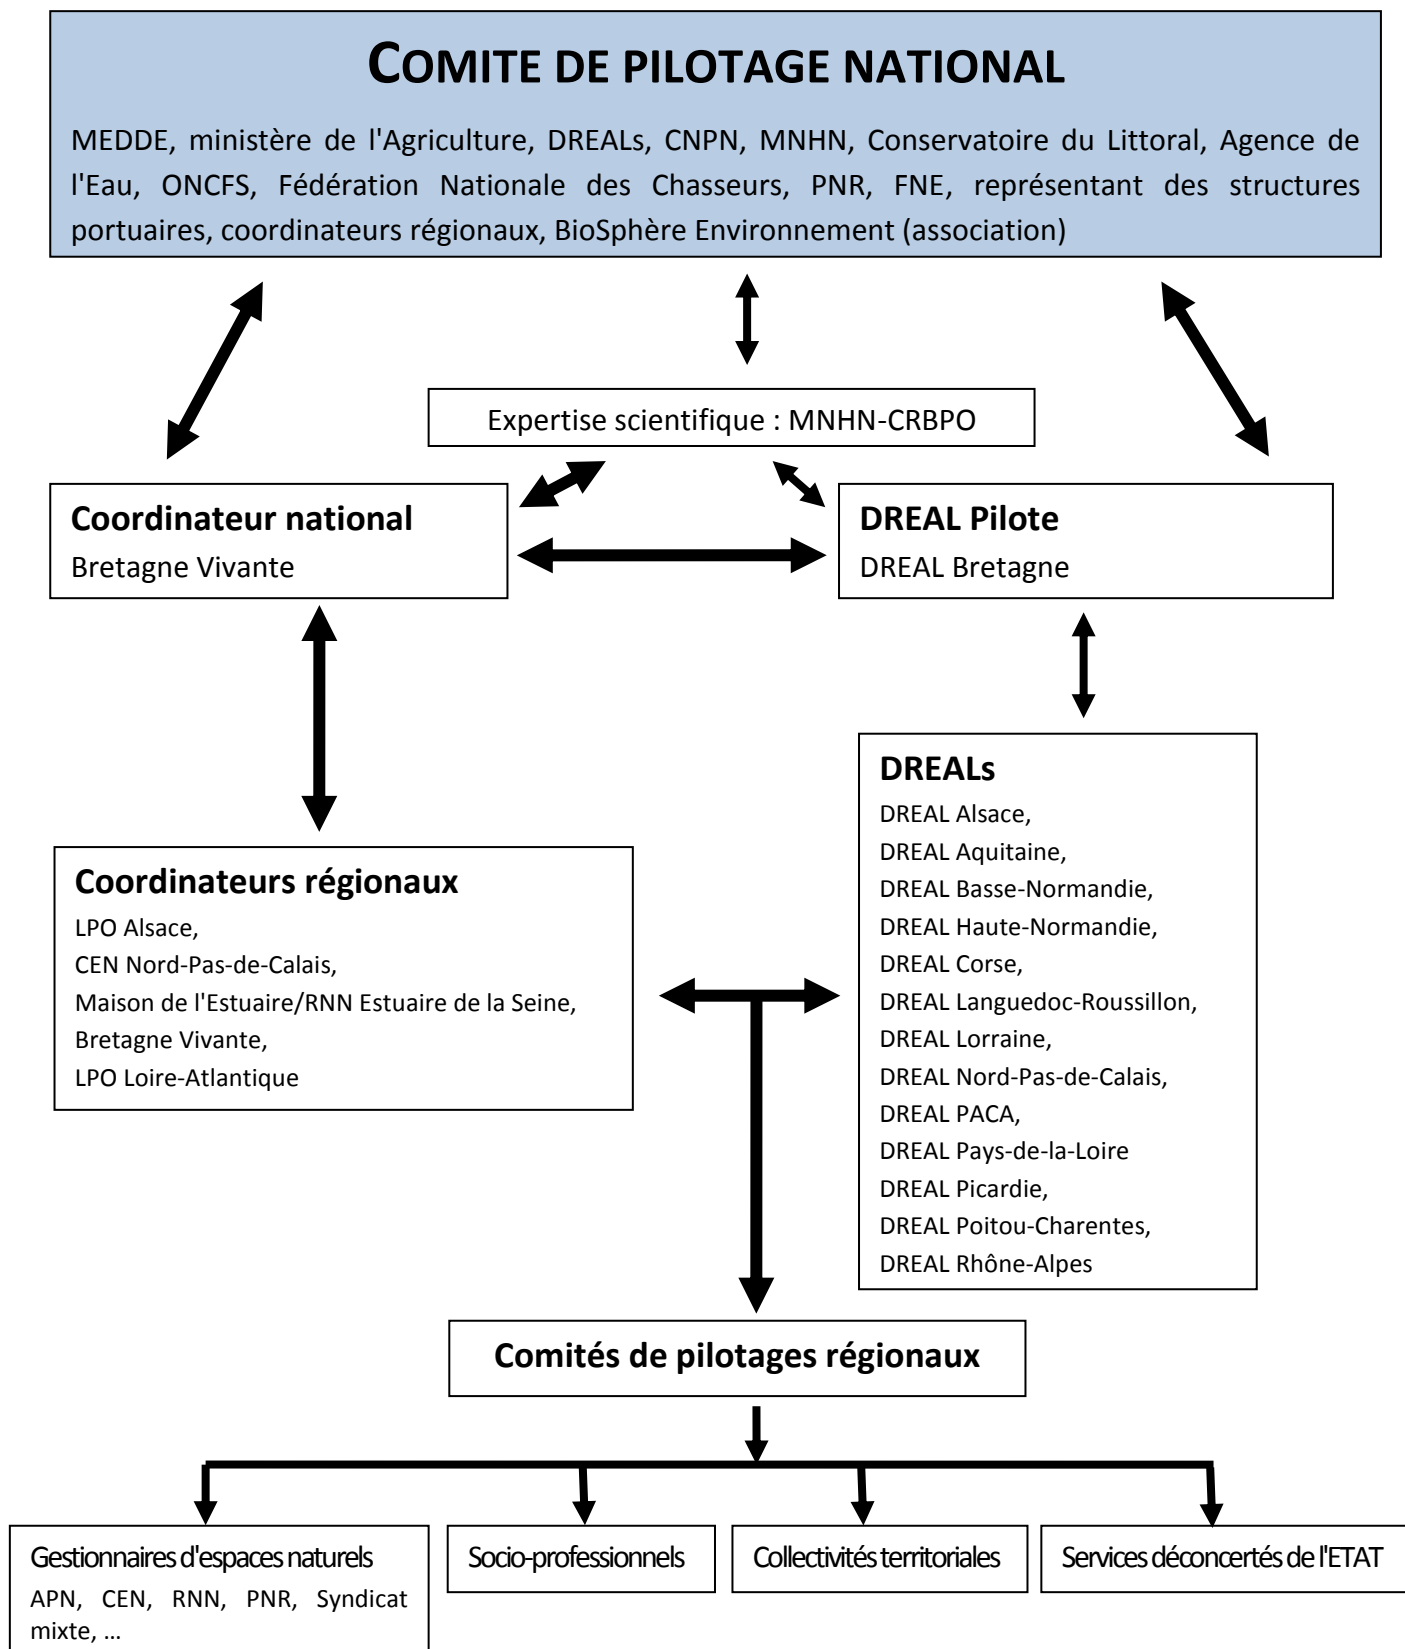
COMITE DE PILOTAGE NATIONAL

MEDDE, ministère de l'Agriculture, DREALs, CNPN, MNHN, Conservatoire du Littoral, Agence de l'Eau, ONCFS, Fédération Nationale des Chasseurs, PNR, FNE, représentant des structures portuaires, coordinateurs régionaux, BioSphère Environnement (association)

Expertise scientifique : MNHN-CRBPO

Coordinateur national
Bretagne Vivante

DREAL Pilote
DREAL Bretagne

DREALs
DREAL Alsace,
DREAL Aquitaine,
DREAL Basse-Normandie,
DREAL Haute-Normandie,
DREAL Corse,
DREAL Languedoc-Roussillon,
DREAL Lorraine,
DREAL Nord-Pas-de-Calais,
DREAL PACA,
DREAL Pays-de-la-Loire
DREAL Picardie,
DREAL Poitou-Charentes,
DREAL Rhône-Alpes

Coordinateurs régionaux
LPO Alsace,
CEN Nord-Pas-de-Calais,
Maison de l'Estuaire/RNN Estuaire de la Seine,
Bretagne Vivante,
LPO Loire-Atlantique

Comités de pilotages régionaux

Gestionnaires d'espaces naturels
APN, CEN, RNN, PNR, Syndicat mixte, …

Socio-professionnels

Collectivités territoriales

Services déconcertés de l'ETAT